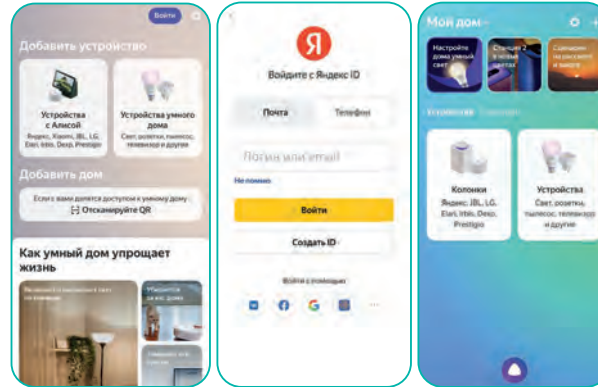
Войти

Добавить устройство

Устройства с Алисой
Яндекс, Xiaomi, JBL, LG, Elari, Irbis, Dexp, Prestigio

Устройства умного дома
Свет, розетки, пылесос, телевизор и другие

Добавить дом

Если с вами делятся доступом к умному дому
Отсканируйте QR

Как умный дом упрощает жизнь

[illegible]

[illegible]

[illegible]

Я

Войдите с Яндекс ID

Почта

Телефон

Логин или email

Не помню

Войти

Создать ID

Войти с помощью

Мой дом

Настройте дома умный свет

Станция 2 в четырёх цветах

Совмещён на рассвете и закате

Устройства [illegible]

Колонки
Яндекс, JBL, LG, Elari, Irbis, Dexp, Prestigio

Устройства
Свет, розетки, пылесос, телевизор и другие